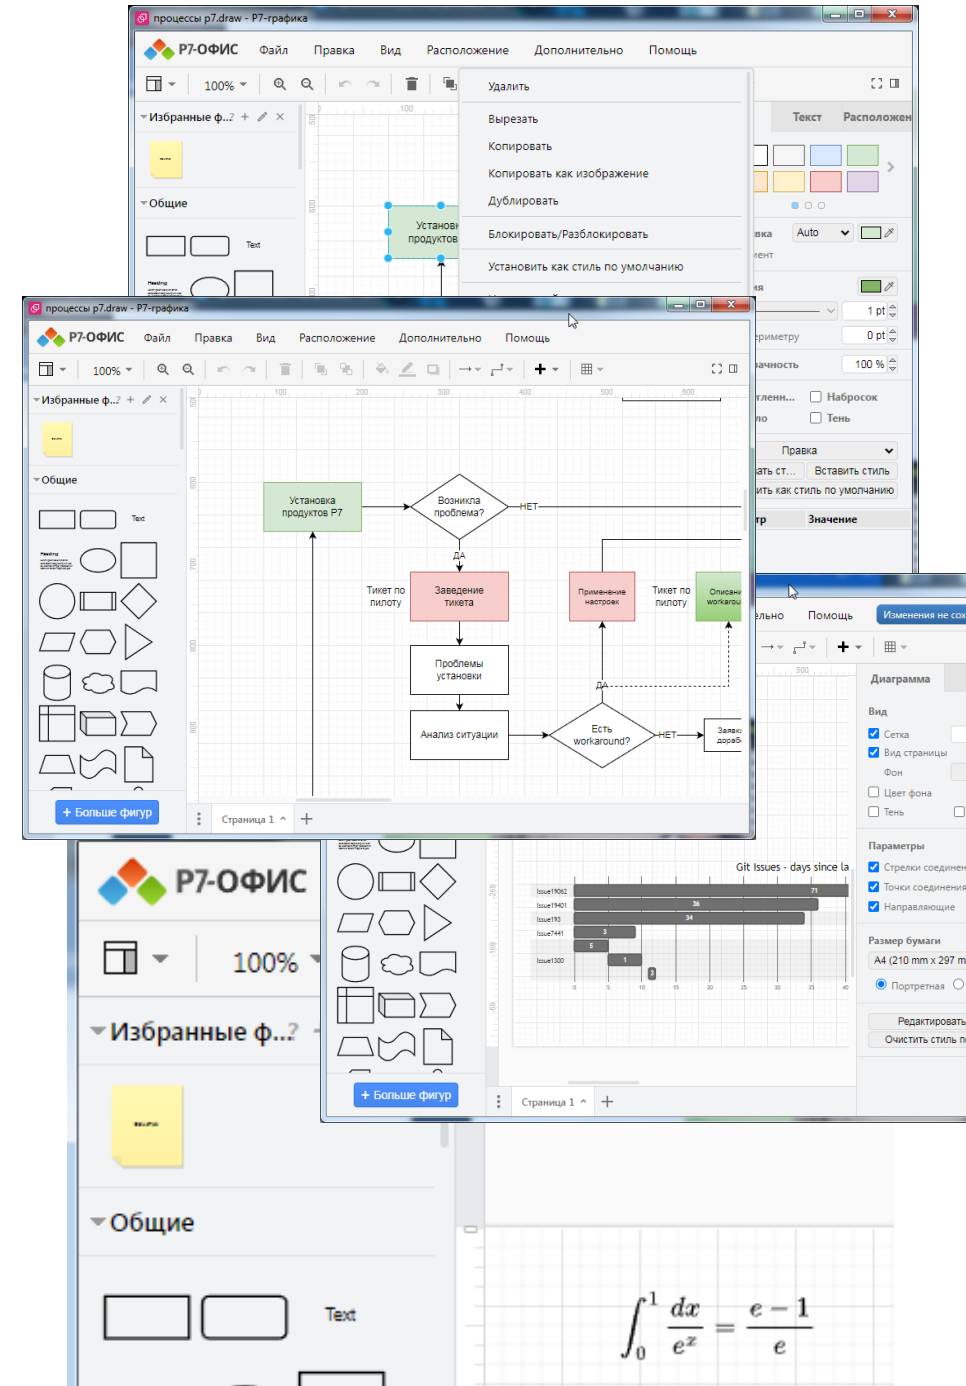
процессы p7.draw - Р7-графика

Р7-ОФИС Файл Правка Вид Расположение Дополнительно Помощь

100%

Избранные ф...?

Общие

Text

Удалить
Вырезать
Копировать
Копировать как изображение
Дублировать
Блокировать/Разблокировать
Установить как стиль по умолчанию

Текст Расположен

Auto

1 pt
0 pt
100 %

Набросок
Тень

Правка
Вставить стиль

Значение

процессы p7.draw - Р7-графика

Р7-ОФИС Файл Правка Вид Расположение Дополнительно Помощь

100%

Избранные ф...?

Общие

Text

Установка продуктов Р7

Возникла проблема?

НЕТ

ДА

Тикет по пилоту

Заведение тикета

Проблемы установки

Анализ ситуации

Есть workaround?

НЕТ

Применение настроек

Тикет по пилоту

Описание workarou

ДА

+ Больше фигур

Страница 1

Помощь

Изменения не сох

Диаграмма

Вид

Сетка

Вид страницы

Фон

Цвет фона

Тень

Параметры

Стрелки соединен

Точки соединения

Направляющие

Размер бумаги

A4 (210 mm x 297 m

Портретная

Редактировать

Очистить стиль п

Git Issues - days since la

Р7-ОФИС

100%

Избранные ф...?

Общие

Text

+ Больше фигур

Страница 1

$\int_0^1 \frac{dx}{e^x} = \frac{e-1}{e}$